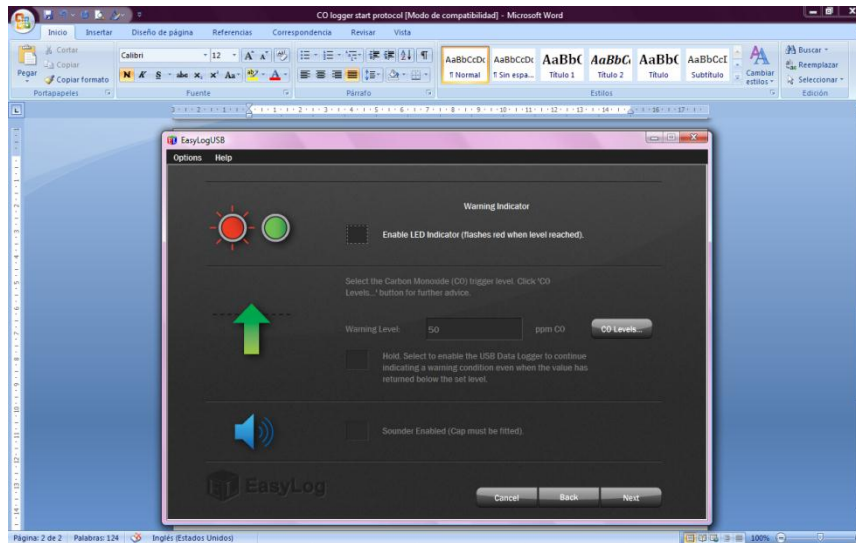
CO logger start protocol [Modo de compatibilidad] - Microsoft Word

Inicio Insertar Diseño de página Referencias Correspondencia Revisar Vista

Cortar
Copiar
Pegar
Copiar formato
Portapapeles

Calibri 12
Fuente

Párrafo

AaBbCcDc ¶ Normal
AaBbCcDc ¶ Sin espa...
AaBbC Título 1
AaBbC Título 2
AaBbC Título
AaBbCcI Subtítulo
Cambiar estilos
Estilos

Buscar
Reemplazar
Seleccionar
Edición

EasyLogUSB
Options Help

Warning Indicator

Enable LED Indicator (flashes red when level reached).

Select the Carbon Monoxide (CO) trigger level. Click 'CO Levels...' button for further advice.

Warning Level: 50 ppm CO CO Levels...

Hold. Select to enable the USB Data Logger to continue indicating a warning condition even when the value has returned below the set level.

Sounder Enabled (Cap must be fitted).

EasyLog

Cancel Back Next

Página: 2 de 2 Palabras: 124 Inglés (Estados Unidos) 100%